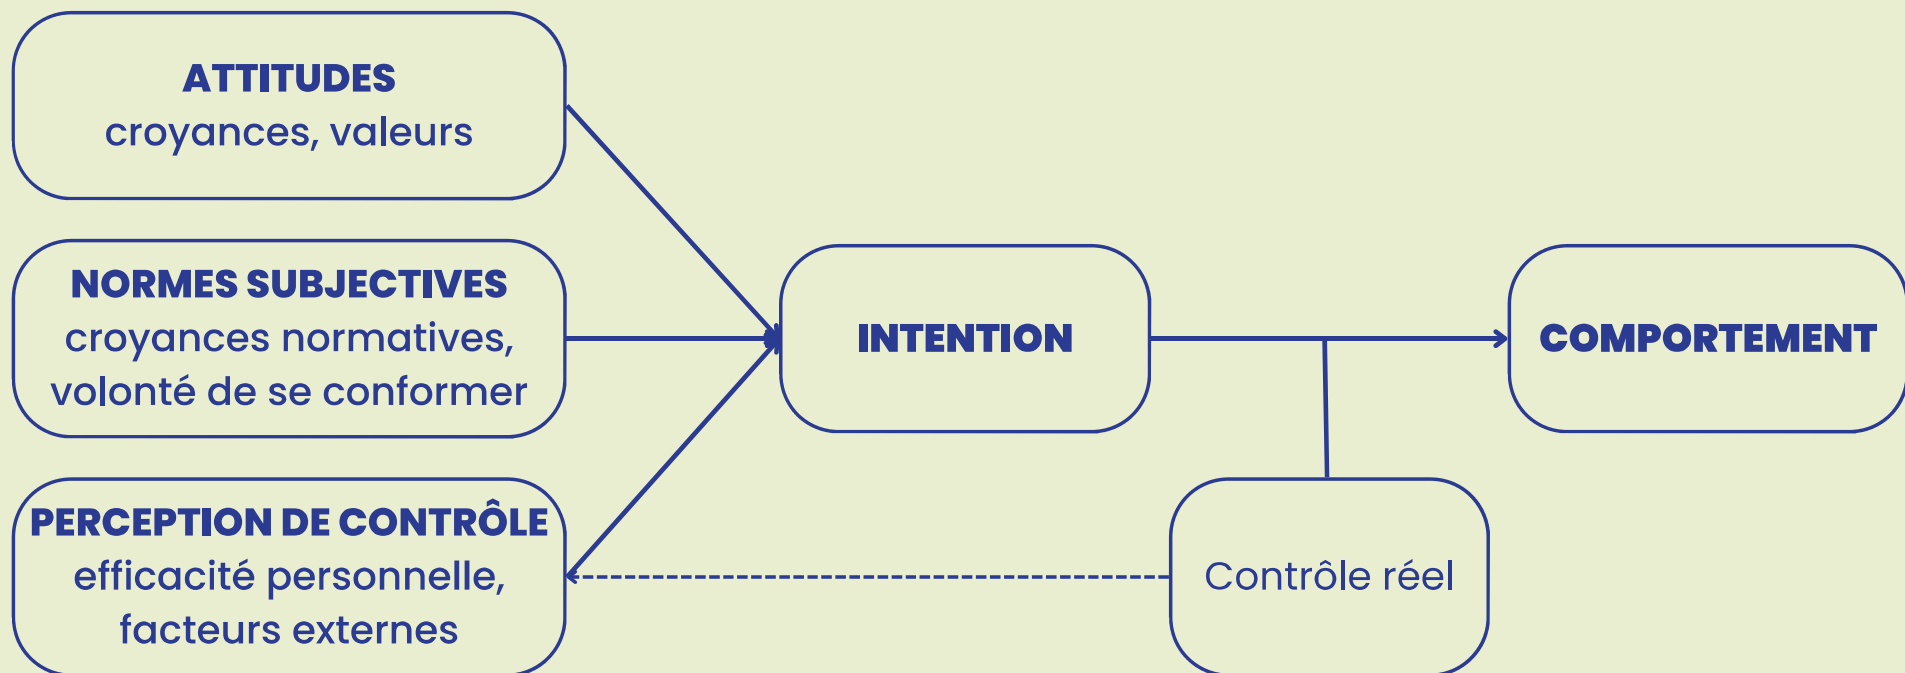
ATTITUDES
croyances, valeurs

NORMES SUBJECTIVES
croyances normatives, volonté de se conformer

PERCEPTION DE CONTRÔLE
efficacité personnelle, facteurs externes

INTENTION

COMPORTEMENT

Contrôle réel